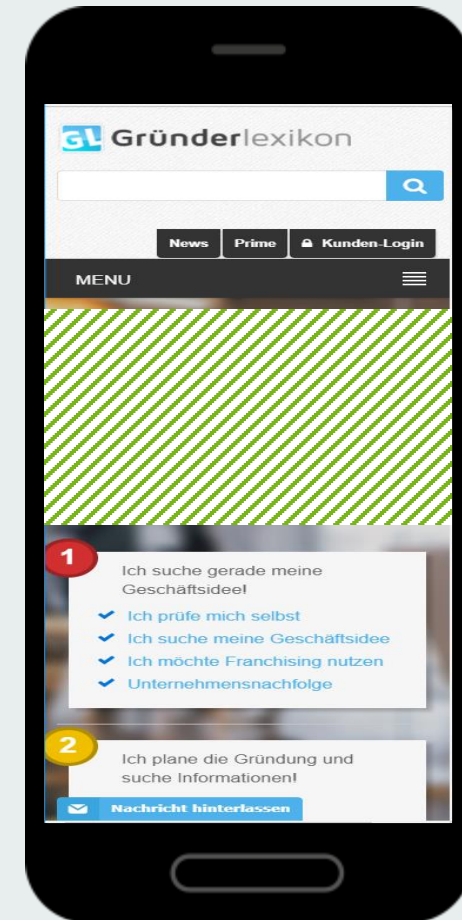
GL Gründerlexikon

News | Prime | Kunden-Login

MENU

1

Ich suche gerade meine Geschäftsidee!

Ich prüfe mich selbst
Ich suche meine Geschäftsidee
Ich möchte Franchising nutzen
Unternehmensnachfolge

2

Ich plane die Gründung und suche Informationen!

Nachricht hinterlassen